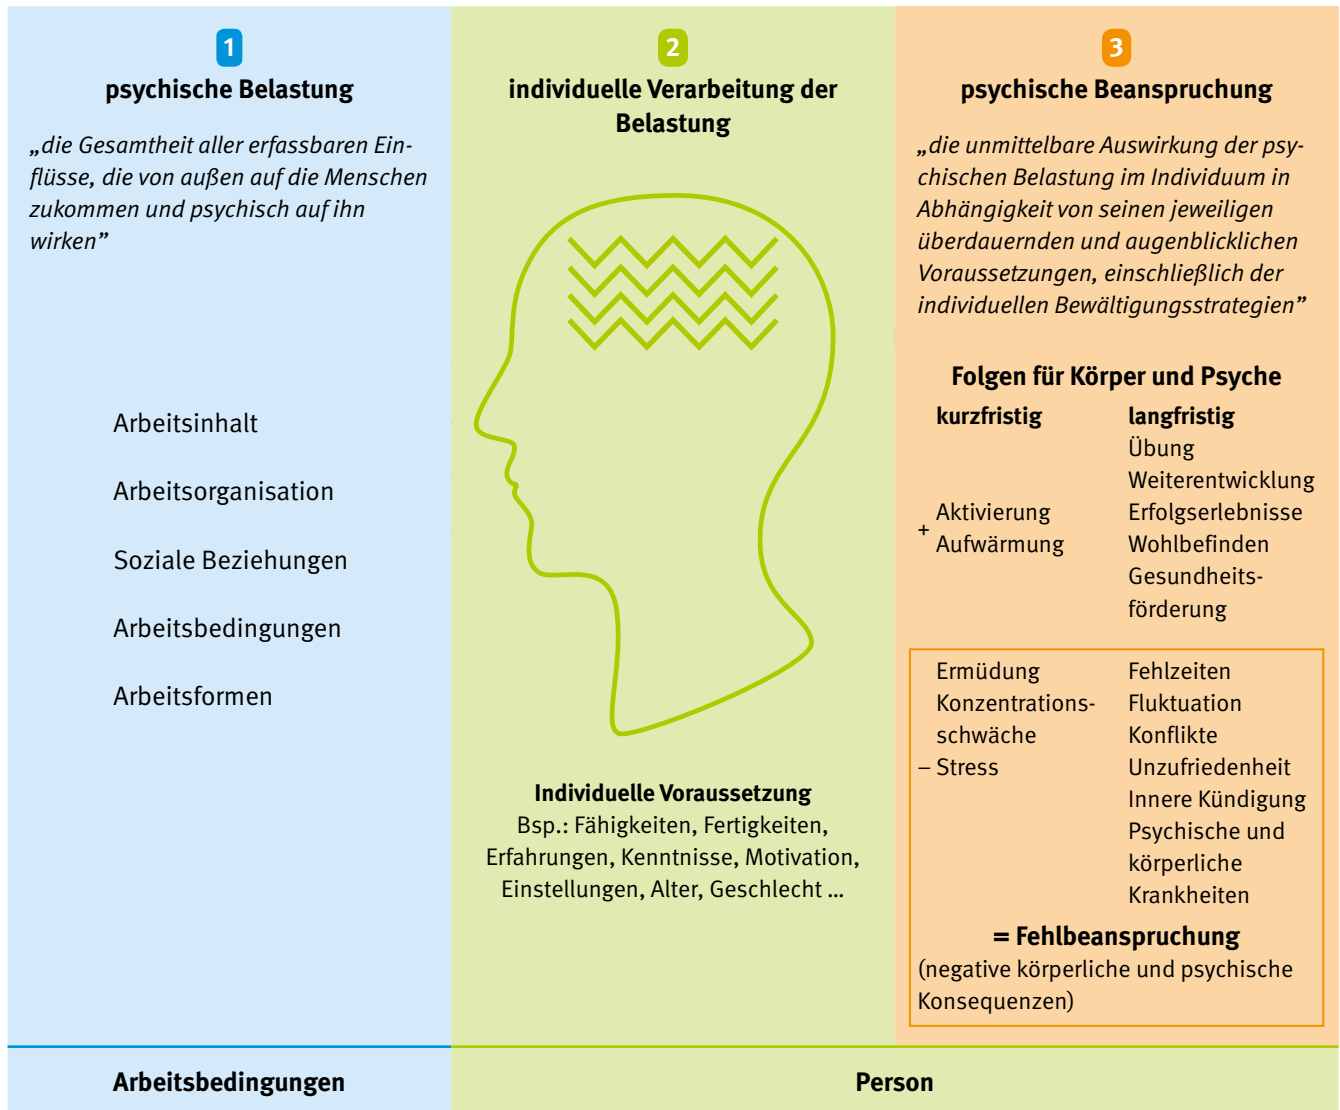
1
psychische Belastung

„die Gesamtheit aller erfassbaren Einflüsse, die von außen auf die Menschen zukommen und psychisch auf ihn wirken”

Arbeitsinhalt

Arbeitsorganisation

Soziale Beziehungen

Arbeitsbedingungen

Arbeitsformen

2
individuelle Verarbeitung der Belastung

Individuelle Voraussetzung
Bsp.: Fähigkeiten, Fertigkeiten, Erfahrungen, Kenntnisse, Motivation, Einstellungen, Alter, Geschlecht …

3
psychische Beanspruchung

„die unmittelbare Auswirkung der psychischen Belastung im Individuum in Abhängigkeit von seinen jeweiligen überdauernden und augenblicklichen Voraussetzungen, einschließlich der individuellen Bewältigungsstrategien”

Folgen für Körper und Psyche

| kurzfristig | langfristig |
|---|---|
| | Übung |
| | Weiterentwicklung |
| + Aktivierung | Erfolgserlebnisse |
| Aufwärmung | Wohlbefinden |
| | Gesundheitsförderung |

| | |
|---|---|
| Ermüdung | Fehlzeiten |
| Konzentrationsschwäche | Fluktuation |
| | Konflikte |
| – Stress | Unzufriedenheit |
| | Innere Kündigung |
| | Psychische und körperliche Krankheiten |

= Fehlbeanspruchung
(negative körperliche und psychische Konsequenzen)

Arbeitsbedingungen

Person